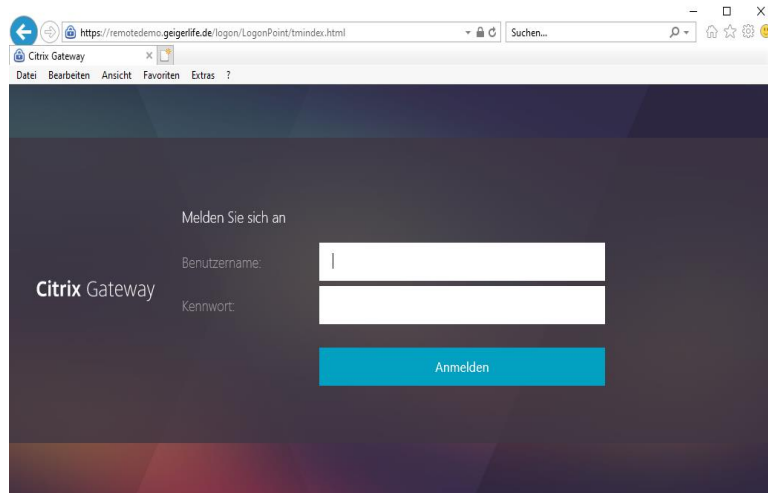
https://remotedemo.geigerlife.de/logon/LogonPoint/tmindex.html

Suchen...

Citrix Gateway

Datei Bearbeiten Ansicht Favoriten Extras ?

Melden Sie sich an

Benutzername:

Kennwort:

Citrix Gateway

Anmelden